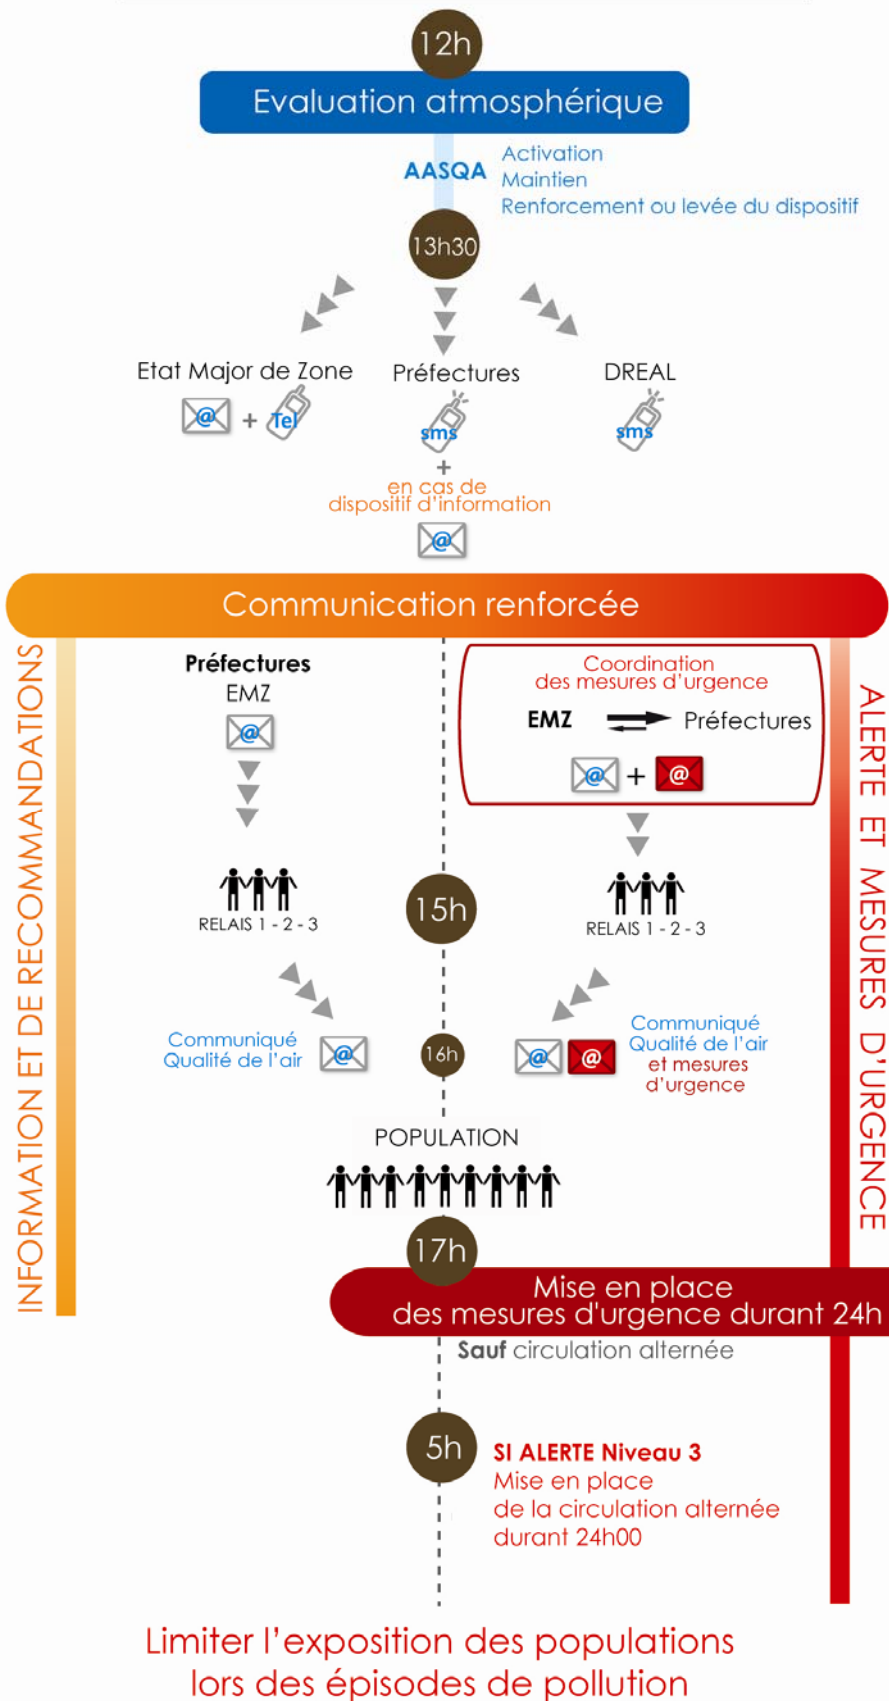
12h

Evaluation atmosphérique

AASQA

Activation
Maintien
Renforcement ou levée du dispositif

13h30

Etat Major de Zone

@ + Tel

Préfectures

sms

+

en cas de dispositif d'information

@

DREAL

sms

Communication renforcée

INFORMATION ET DE RECOMMANDATIONS

Préfectures
EMZ

@

RELAIS 1 - 2 - 3

Communiqué
Qualité de l'air

@

Coordination des mesures d'urgence

EMZ Préfectures

@ + @

RELAIS 1 - 2 - 3

@ @

Communiqué
Qualité de l'air
et mesures d'urgence

ALERTE ET MESURES D'URGENCE

15h

16h

POPULATION

17h

Mise en place
des mesures d'urgence durant 24h

Sauf circulation alternée

5h

SI ALERTE Niveau 3
Mise en place
de la circulation alternée
durant 24h00

Limiter l'exposition des populations
lors des épisodes de pollution